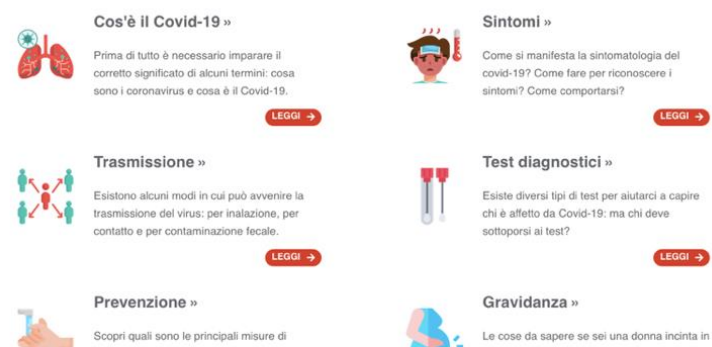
Cos'è il Covid-19 »

Prima di tutto è necessario imparare il corretto significato di alcuni termini: cosa sono i coronavirus e cosa è il Covid-19.

LEGGI →

Sintomi »

Come si manifesta la sintomatologia del covid-19? Come fare per riconoscere i sintomi? Come comportarsi?

LEGGI →

Trasmissione »

Esistono alcuni modi in cui può avvenire la trasmissione del virus: per inalazione, per contatto e per contaminazione fecale.

LEGGI →

Test diagnostici »

Esiste diversi tipi di test per aiutarci a capire chi è affetto da Covid-19: ma chi deve sottoporsi ai test?

LEGGI →

Prevenzione »

Scopri quali sono le principali misure di

Gravidanza »

Le cose da sapere se sei una donna incinta in